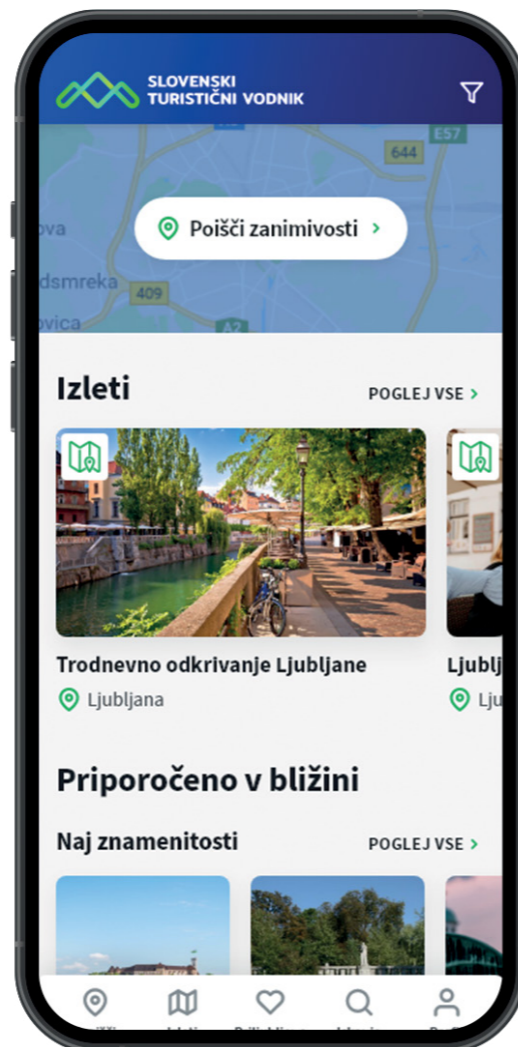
SLOVENSKI TURISTIČNI VODNIK

E57
644
ova
dsmreka
409
ovica
A2

Poišči zanimivosti >

Izleti
POGLEJ VSE >

Trodnevno odkrivanje Ljubljane
Ljubljana

Ljubl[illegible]
Lju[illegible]

Priporočeno v bližini

Naj znamenitosti
POGLEJ VSE >

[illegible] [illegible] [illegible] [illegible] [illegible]